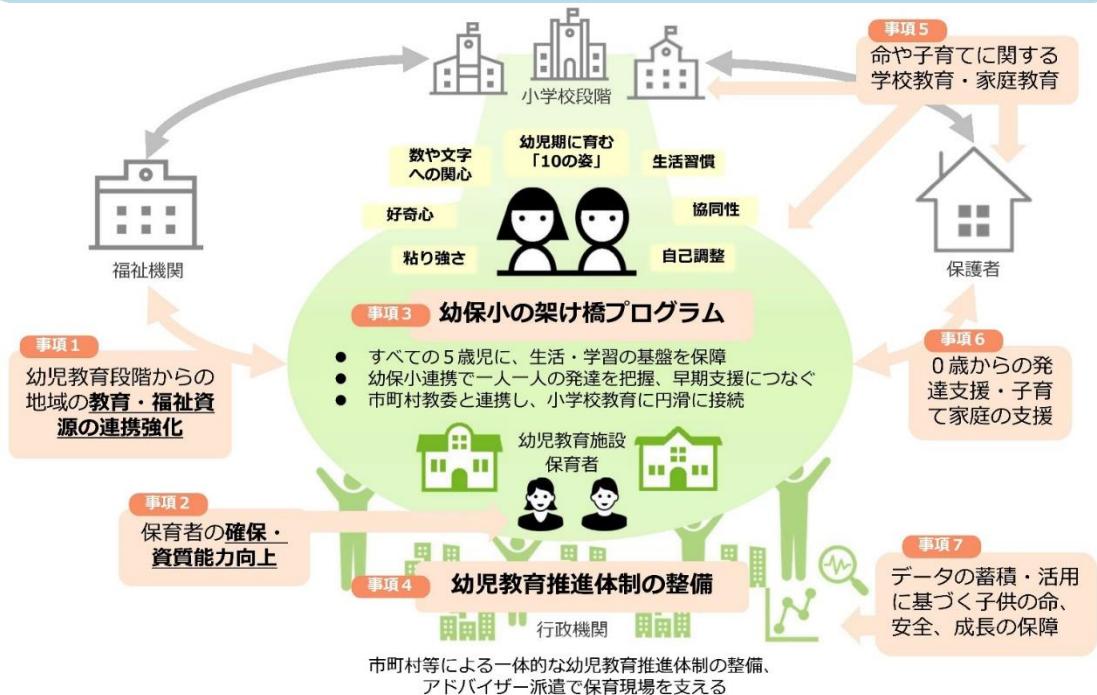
事項5
命や子育てに関する学校教育・家庭教育

小学校段階

幼児期に育む「10の姿」

数や文字への関心

生活習慣

好奇心

協同性

粘り強さ

自己調整

福祉機関

保護者

事項3 幼保小の架け橋プログラム

● すべての5歳児に、生活・学習の基盤を保障
● 幼保小連携で一人一人の発達を把握、早期支援につなぐ
● 市町村教委と連携し、小学校教育に円滑に接続

事項1
幼児教育段階からの地域の教育・福祉資源の連携強化

事項6
0歳からの発達支援・子育て家庭の支援

幼児教育施設
保育者

事項2
保育者の確保・資質能力向上

事項4 幼児教育推進体制の整備

事項7
データの蓄積・活用に基づく子供の命、安全、成長の保障

行政機関

市町村等による一体的な幼児教育推進体制の整備、アドバイザー派遣で保育現場を支える